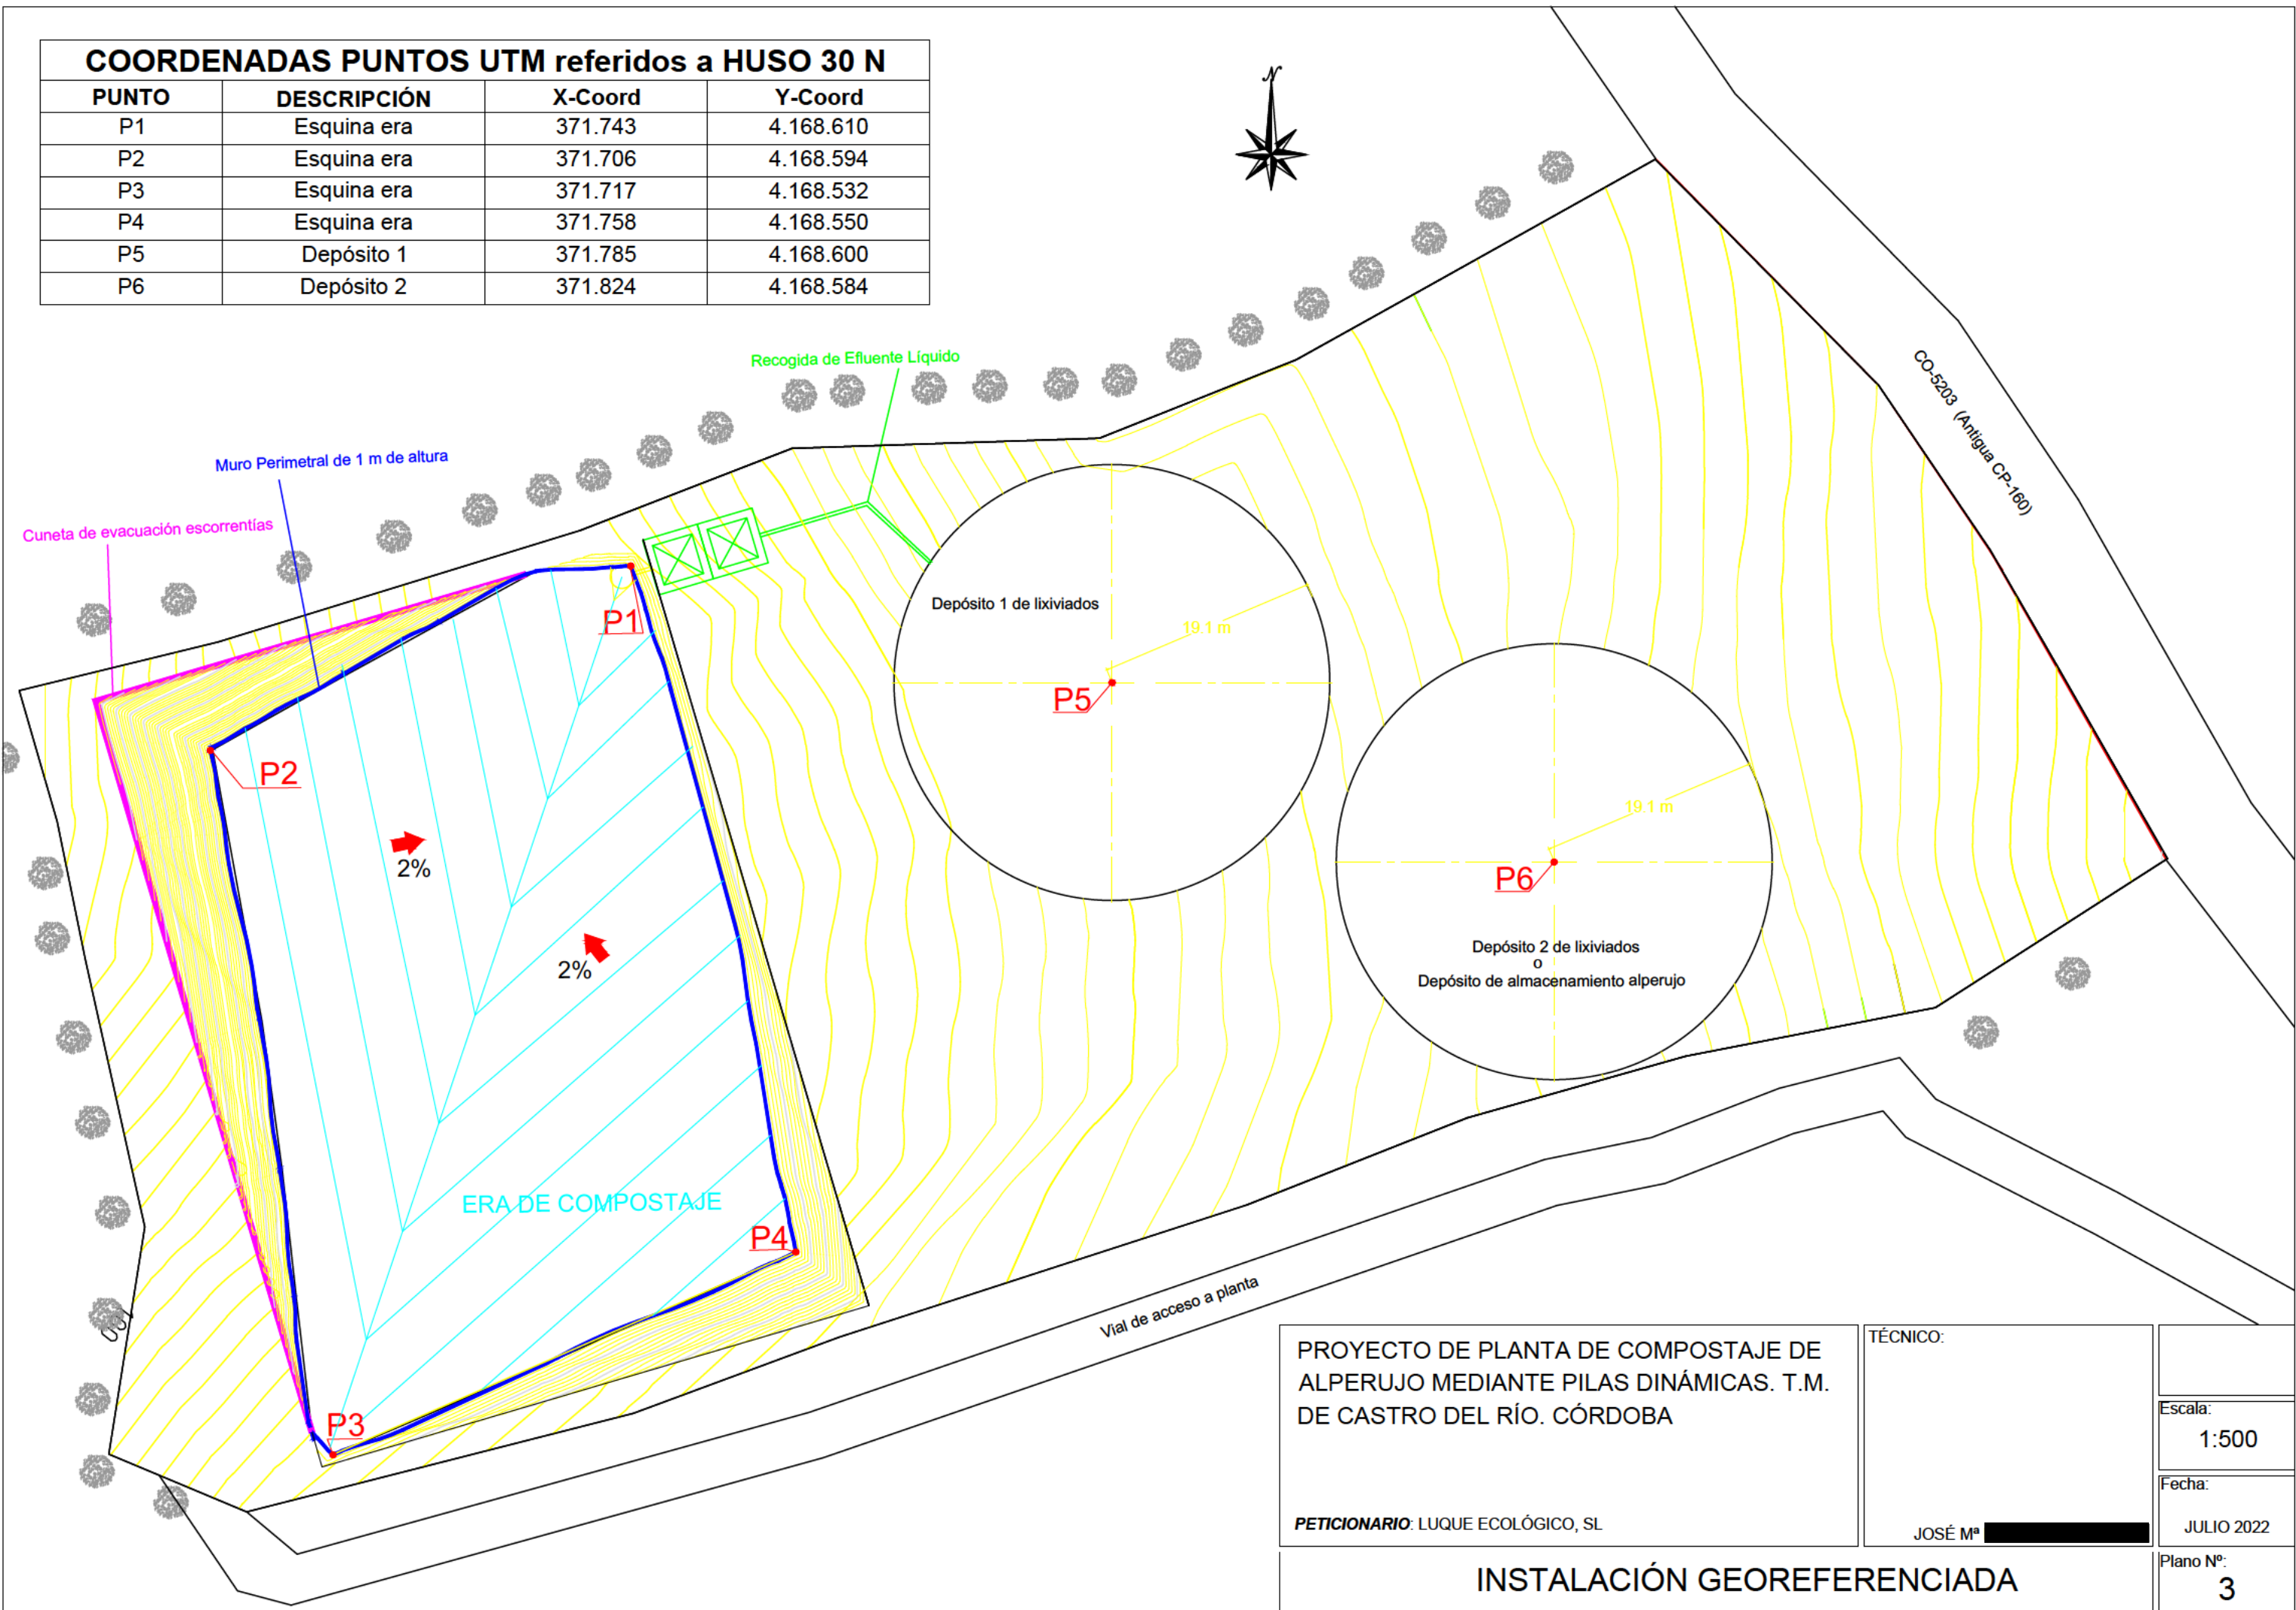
COORDENADAS PUNTOS UTM referidos a HUSO 30 N

| PUNTO | DESCRIPCIÓN | X-Coord | Y-Coord |
|---|---|---|---|
| P1 | Esquina era | 371.743 | 4.168.610 |
| P2 | Esquina era | 371.706 | 4.168.594 |
| P3 | Esquina era | 371.717 | 4.168.532 |
| P4 | Esquina era | 371.758 | 4.168.550 |
| P5 | Depósito 1 | 371.785 | 4.168.600 |
| P6 | Depósito 2 | 371.824 | 4.168.584 |

N

Recogida de Efluente Líquido

Muro Perimetral de 1 m de altura

Cuneta de evacuación escorrentías

CO-5203 (Antigua CP-160)

Depósito 1 de lixiviados

19.1 m

P1

P5

P2

2%

2%

19.1 m

P6

Depósito 2 de lixiviados
o
Depósito de almacenamiento alperujo

ERA DE COMPOSTAJE

P4

Vial de acceso a planta

P3

PROYECTO DE PLANTA DE COMPOSTAJE DE ALPERUJO MEDIANTE PILAS DINÁMICAS. T.M. DE CASTRO DEL RÍO. CÓRDOBA

PETICIONARIO: LUQUE ECOLÓGICO, SL

TÉCNICO:

JOSÉ Mª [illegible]

Escala:
1:500

Fecha:
JULIO 2022

INSTALACIÓN GEOREFERENCIADA

Plano Nº:
3